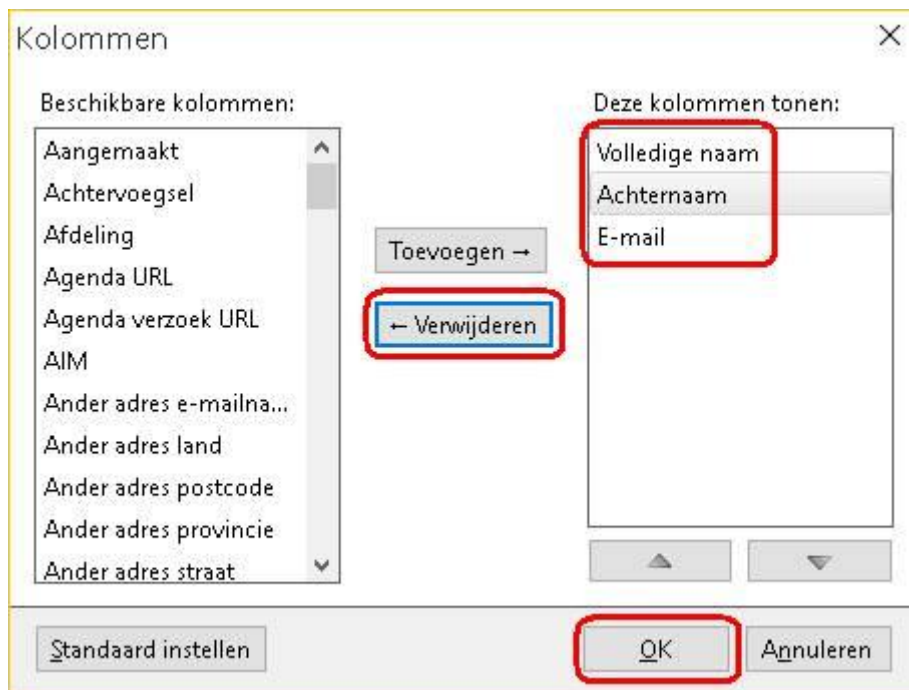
Kolommen

×

Beschikbare kolommen:

Aangemaakt
Achtervoegsel
Afdeling
Agenda URL
Agenda verzoek URL
AIM
Ander adres e-mailna...
Ander adres land
Ander adres postcode
Ander adres provincie
Ander adres straat

Toevoegen →

← Verwijderen

Deze kolommen tonen:

Volledige naam
Achternaam
E-mail

Standaard instellen

OK

Annuleren